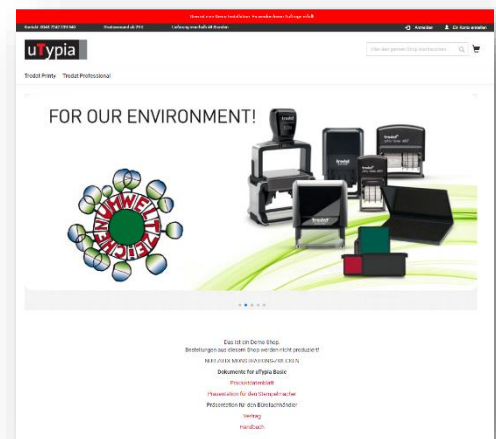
Hinweis! Dies ist eine Demo-Installation. Es werden keine Aufträge erfüllt!

Kontakt: 0043 7242 239 340 | Versandkostenfrei ab 29 € | Lieferung innerhalb 48 Stunden

Anmelden | Ein Konto erstellen

uTypia

Über den gesamten Shop durchsuchen

Trodat Printy | Trodat Professional

FOR OUR ENVIRONMENT!

UMWELT ZEICHEN

trodat

Das ist ein Demo Shop.
Bestellungen aus diesem Shop werden nicht produziert!
NUR ZUR DEMONSTRATIONS-ZWECKEN
Dokumente für uTypia Basic
Produktdatenblatt
Präsentation für den Stempelmacher
Präsentation für den Büroteilhändler
Vertrag
Handbuch